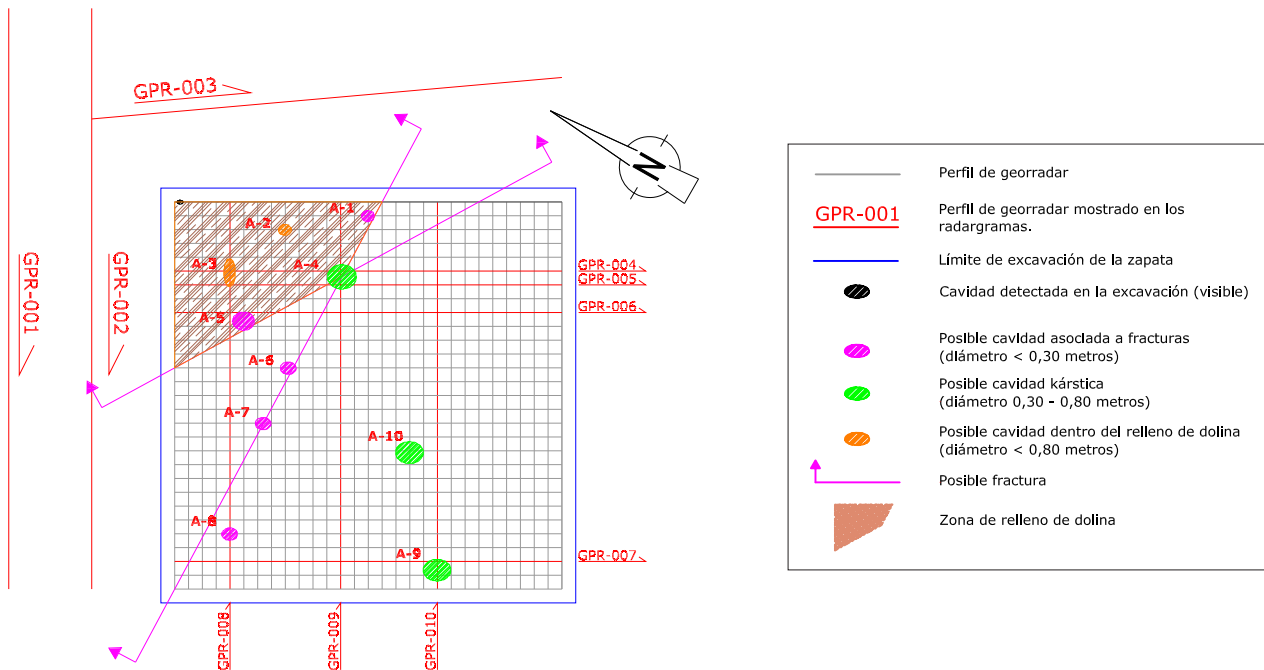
GPR-003

GPR-001

GPR-002

N

A-1
A-2
A-3
A-4
A-5
A-6
A-7
A-8
A-9
A-10

GPR-004
GPR-005
GPR-006
GPR-007

GPR-008
GPR-009
GPR-010

Perfil de georradar

GPR-001 Perfil de georradar mostrado en los radargramas.

Límite de excavación de la zapata

Cavidad detectada en la excavación (visible)

Posible cavidad asociada a fracturas (diámetro < 0,30 metros)

Posible cavidad kárstica (diámetro 0,30 - 0,80 metros)

Posible cavidad dentro del relleno de dolina (diámetro < 0,80 metros)

Posible fractura

Zona de relleno de dolina